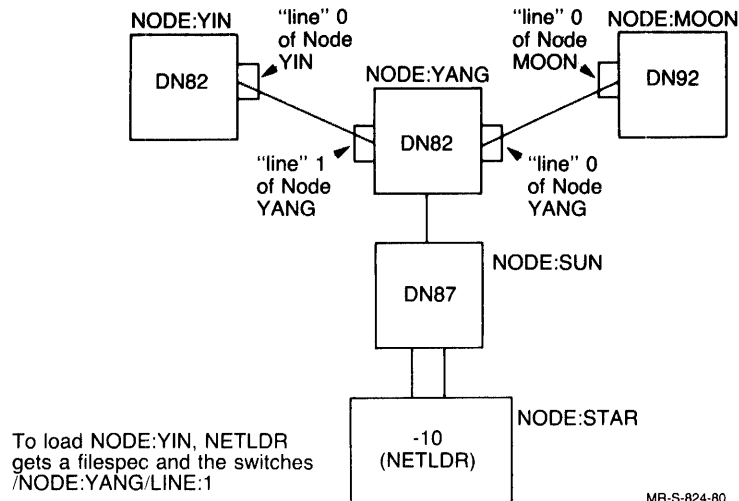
NODE:YIN
"line" 0 of Node YIN
DN82

"line" 0 of Node MOON
NODE:MOON
DN92

NODE:YANG
DN82
"line" 1 of Node YANG
"line" 0 of Node YANG

NODE:SUN
DN87

NODE:STAR
-10 (NETLDR)

To load NODE:YIN, NETLDR gets a filespec and the switches /NODE:YANG/LINE:1

MR-S-824-80